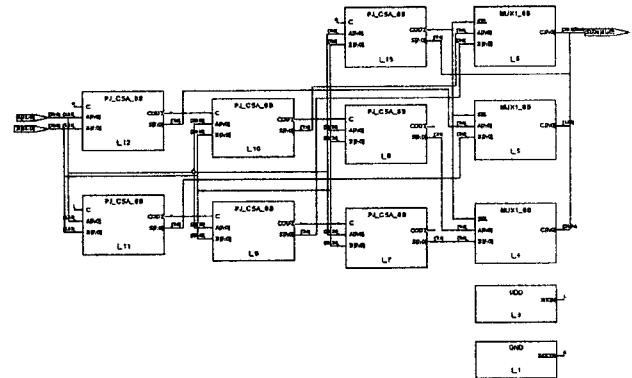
PJ_CSA_8B
C
A[4:0]
B[4:0]
COUT
S[4:0]
I_12

PJ_CSA_8B
C
A[4:0]
B[4:0]
COUT
S[4:0]
I_11

PJ_CSA_8B
C
A[4:0]
B[4:0]
COUT
S[4:0]
I_10

PJ_CSA_8B
C
A[4:0]
B[4:0]
COUT
S[4:0]
I_9

PJ_CSA_8B
C
A[4:0]
B[4:0]
COUT
S[4:0]
I_13

PJ_CSA_8B
C
A[4:0]
B[4:0]
COUT
S[4:0]
I_8

PJ_CSA_8B
C
A[4:0]
B[4:0]
COUT
S[4:0]
I_7

MUX1_8B
SEL
A[4:0]
B[4:0]
C[4:0]
I_6

MUX1_8B
SEL
A[4:0]
B[4:0]
C[4:0]
I_5

MUX1_8B
SEL
A[4:0]
B[4:0]
C[4:0]
I_4

VDD
I_3

GND
I_1

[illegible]